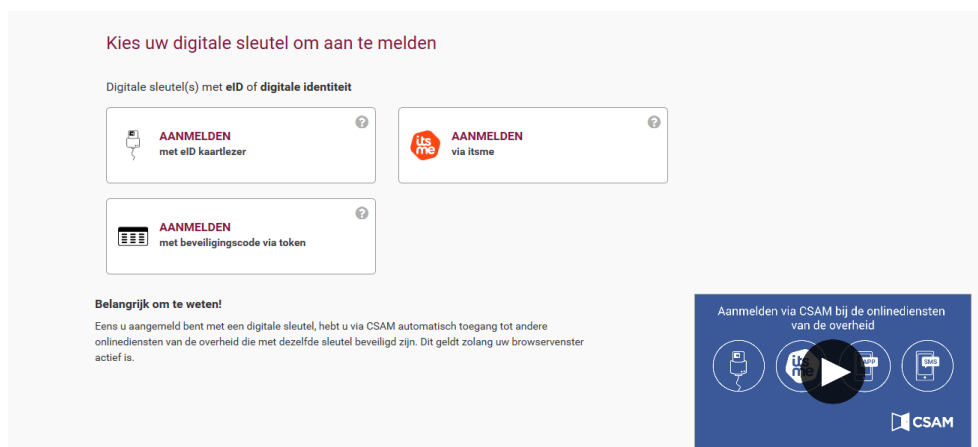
Kies uw digitale sleutel om aan te melden

Digitale sleutel(s) met **eID** of **digitale identiteit**

AANMELDEN
met eID kaartlezer

?

its me

AANMELDEN
via itsme

?

AANMELDEN
met beveiligingscode via token

?

**Belangrijk om te weten!**

Eens u aangemeld bent met een digitale sleutel, hebt u via CSAM automatisch toegang tot andere onlinediensten van de overheid die met dezelfde sleutel beveiligd zijn. Dit geldt zolang uw browservenster actief is.

Aanmelden via CSAM bij de onlinediensten van de overheid

its me

APP

SMS

CSAM